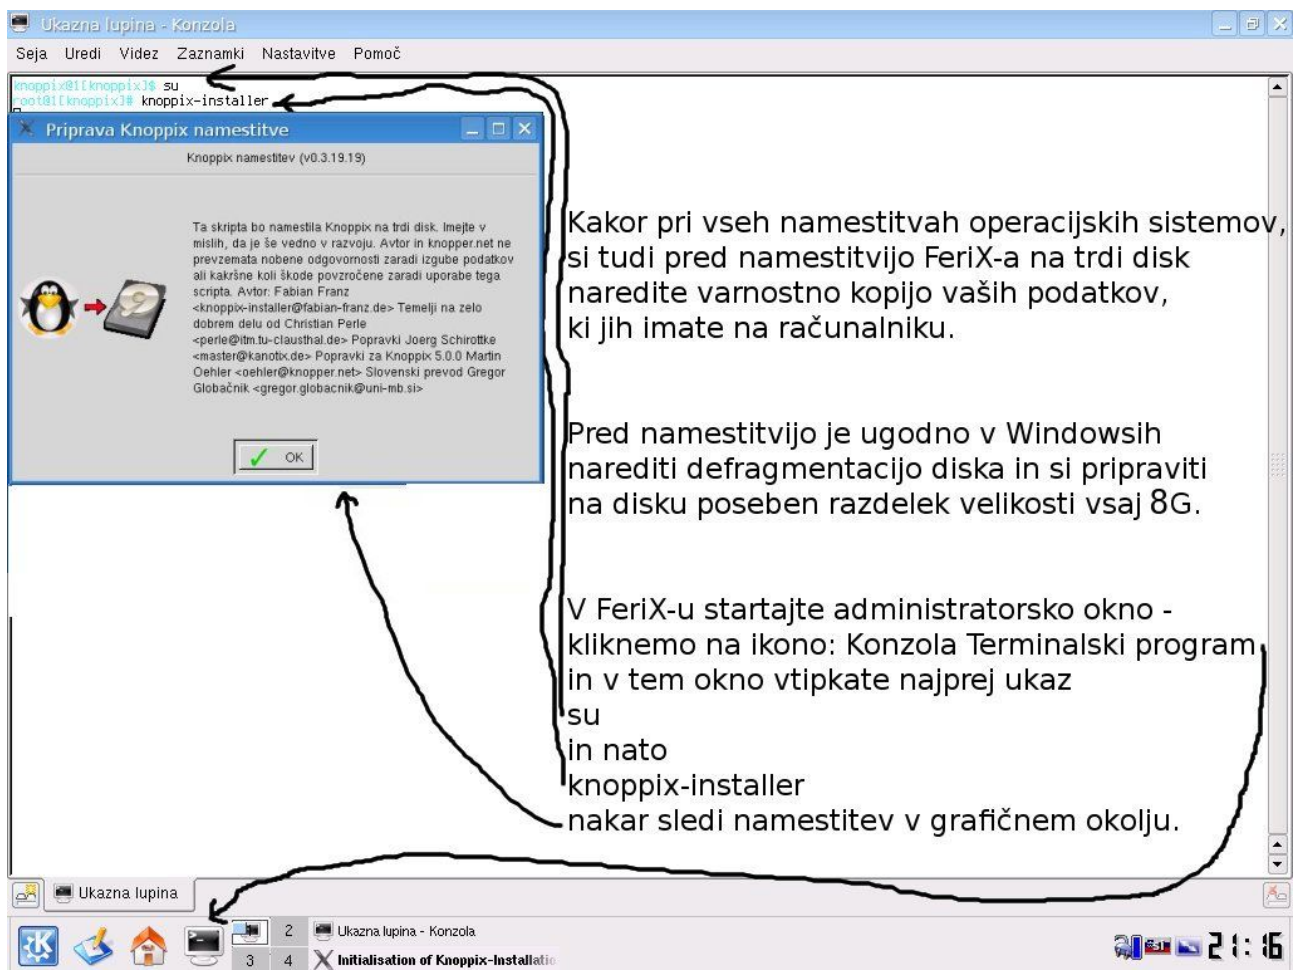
Ukazna lupina - Konzola

Seja Uredi Videz Zaznamki Nastavitve Pomoč

knoppix@1[knoppix]$ su
root@1[knoppix]# knoppix-installer

Priprava Knoppix namestitve

Knoppix namestitev (v0.3.19.19)

Ta skripta bo namestila Knoppix na trdi disk. Imejte v mislih, da je še vedno v razvoju. Avtor in knopper.net ne prevzemata nobene odgovornosti zaradi izgube podatkov ali kakršne koli škode povzročene zaradi uporabe tega scripta. Avtor: Fabian Franz <knoppix-installer@fabian-franz.de> Temelji na zelo dobrem delu od Christian Perle <perle@itm.tu-clausthal.de> Popravki Joerg Schirottke <master@kanotix.de> Popravki za Knoppix 5.0.0 Martin Oehler <oehler@knopper.net> Slovenski prevod Gregor Globačnik <gregor.globacnik@uni-mb.si>

OK

Kakor pri vseh namestitvah operacijskih sistemov, si tudi pred namestitvijo FeriX-a na trdi disk naredite varnostno kopijo vaših podatkov, ki jih imate na računalniku.

Pred namestitvijo je ugodno v Windowsih narediti defragmentacijo diska in si pripraviti na disku poseben razdelek velikosti vsaj 8G.

V FeriX-u startajte administratorsko okno - kliknemo na ikono: Konzola Terminalski program in v tem okno vtipkate najprej ukaz
su
in nato
knoppix-installer
nakar sledi namestitev v grafičnem okolju.

Ukazna lupina

2 Ukazna lupina - Konzola
3 4 Initialisation of Knoppix-Installatio

21:16